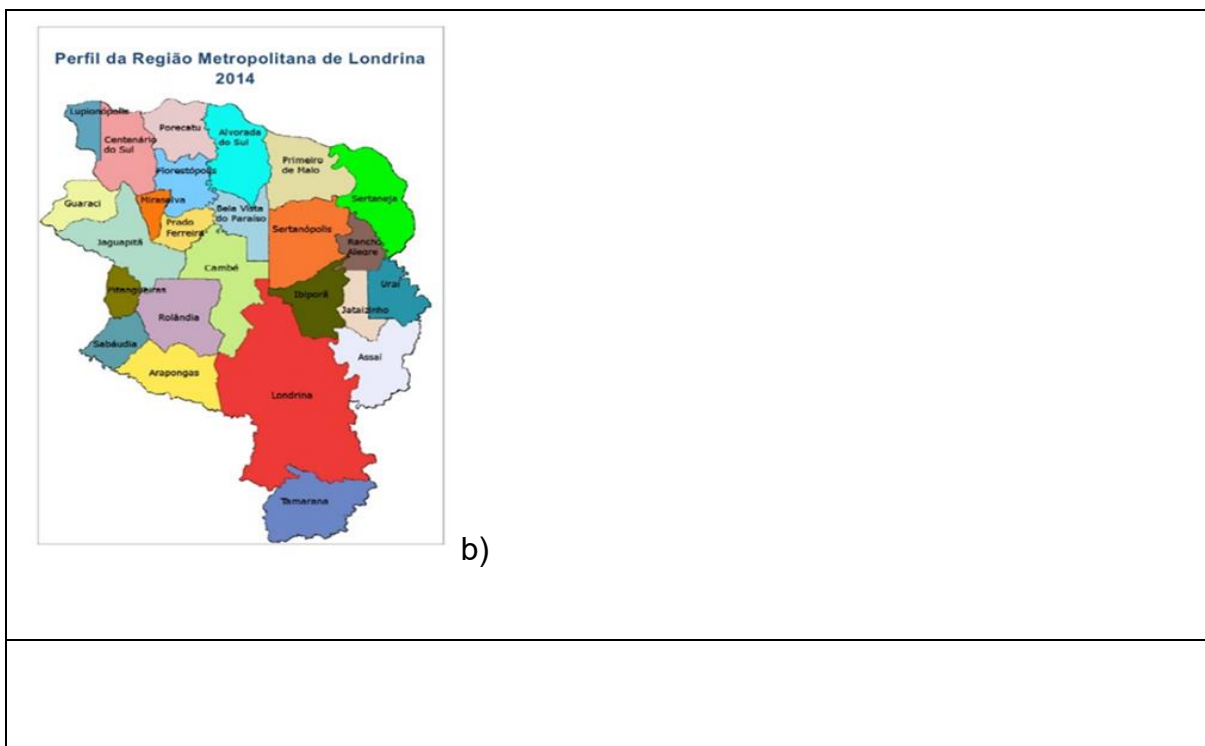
Perfil da Região Metropolitana de Londrina
2014

Lupionópolis
Centenário do Sul
Porecatu
Alvorada do Sul
Primeiro de Maio
Sertaneja
Florestópolis
Guaraci
Miraselva
Prado Ferreira
Bela Vista do Paraíso
Sertanópolis
Rancho Alegre
Jaguapitã
Cambé
Uraí
Pitangueiras
Ibiporã
Jataizinho
Rolândia
Sabáudia
Assaí
Arapongas
Londrina
Tamarana

b)